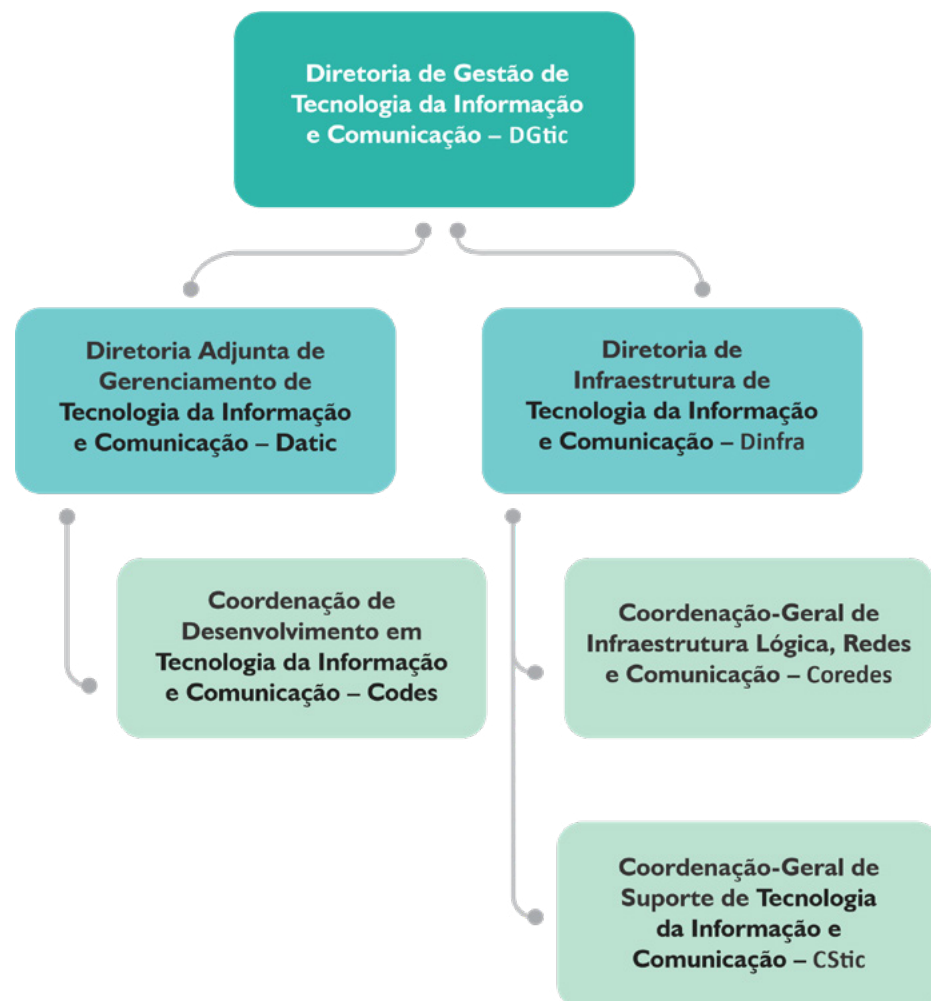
Diretoria de Gestão de Tecnologia da Informação e Comunicação – DGtic

Diretoria Adjunta de Gerenciamento de Tecnologia da Informação e Comunicação – Datic

Diretoria de Infraestrutura de Tecnologia da Informação e Comunicação – Dinfra

Coordenação de Desenvolvimento em Tecnologia da Informação e Comunicação – Codes

Coordenação-Geral de Infraestrutura Lógica, Redes e Comunicação – Coredes

Coordenação-Geral de Suporte de Tecnologia da Informação e Comunicação – CStic